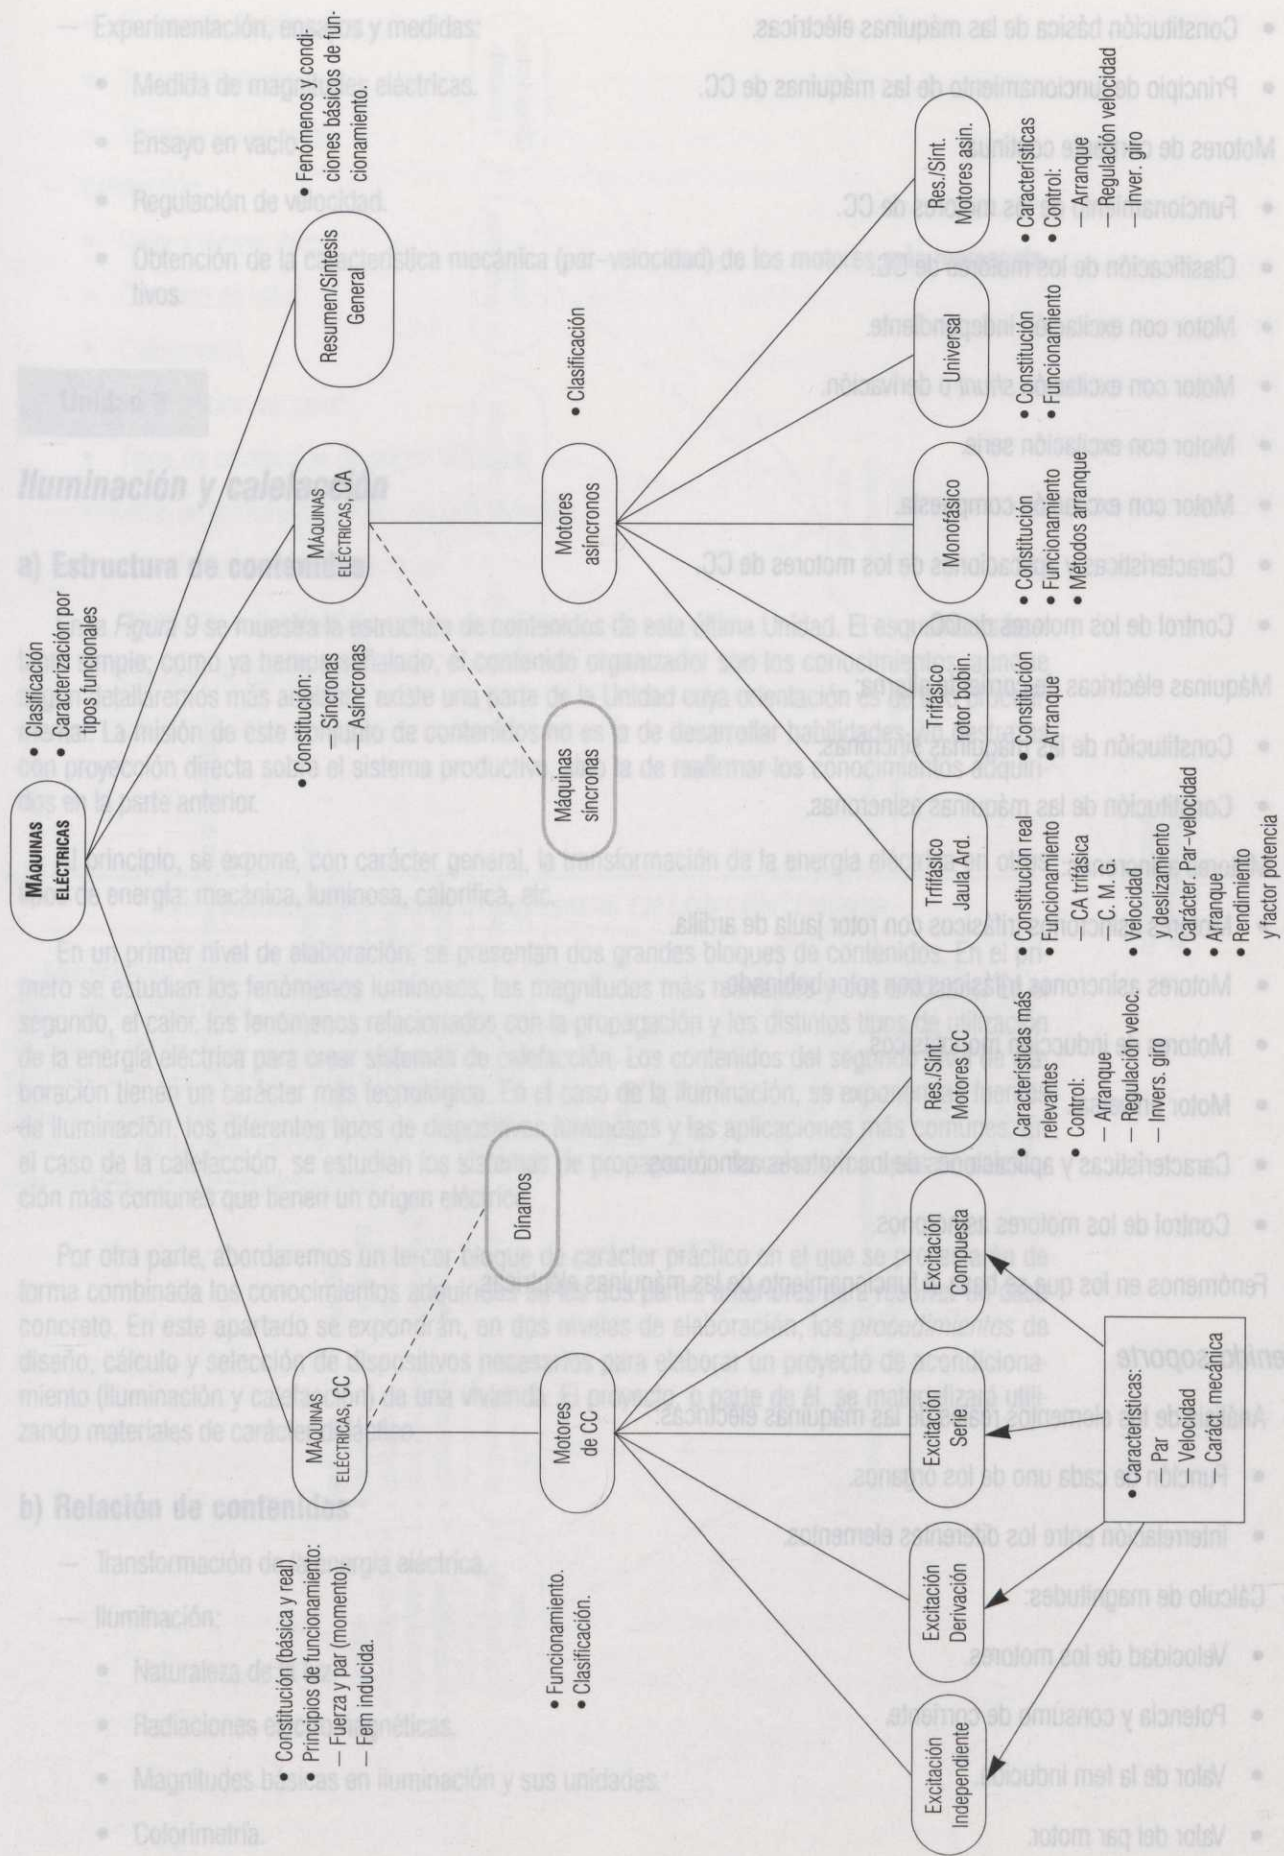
MÁQUINAS ELÉCTRICAS

• Clasificación
• Caracterización por tipos funcionales

Resumen/Síntesis General

• Fenómenos y condiciones básicos de funcionamiento.

MÁQUINAS ELÉCTRICAS, CA

• Constitución:
— Síncronas
— Asíncronas

Máquinas síncronas

Motores asíncronos

• Clasificación

MÁQUINAS ELÉCTRICAS, CC

• Constitución (básica y real)
• Principios de funcionamiento:
— Fuerza y par (momento)
— Fem inducida.

Dínamos

Motores de CC

• Funcionamiento.
• Clasificación.

Res./Sint. Motores asin.

• Características
• Control:
— Arranque
— Regulación velocidad
— Inver. giro

Universal

• Constitución
• Funcionamiento

Monofásico

• Constitución
• Fucionamiento
• Métodos arranque

Trifásico rotor bobin.

• Constitución
• Arranque

Trifásico Jaula Ard.

• Constitución real
• Funcionamiento
— CA trifásica
— C. M. G.
• Velocidad
• deslizamiento
• Carácter Par–velocidad
• Arranque
• Rendimiento y factor potencia

Res./Sint. Motores CC

• Características más relevantes
• Control:
— Arranque
— Regulación veloc.
— Invers. giro

Excitación Compuesta

Excitación Serie

Excitación Derivación

Excitación Independiente

• Características:
Par
Velocidad
Carácter mecánica